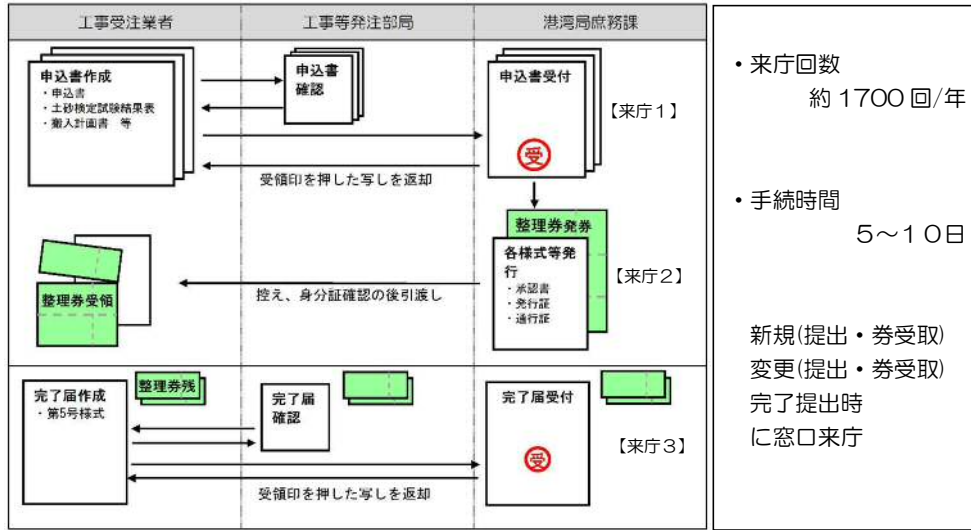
| 工事受注業者 | 工事等発注部局 | 港湾局庶務課 |
|---|---|---|

申込書作成
・申込書
・土砂検定試験結果表
・搬入計画書　等

申込書確認

申込書受付

【来庁1】

受

受領印を押した写しを返却

整理券発券

各様式等発行
・承認書
・発行証
・通行証

【来庁2】

整理券受領

控え、身分証確認の後引渡し

整理券残

完了届作成
・第5号様式

完了届確認

完了届受付

【来庁3】

受

受領印を押した写しを返却

・来庁回数
約 1700 回/年

・手続時間
5～10日

新規(提出・券受取)
変更(提出・券受取)
完了提出時
に窓口来庁